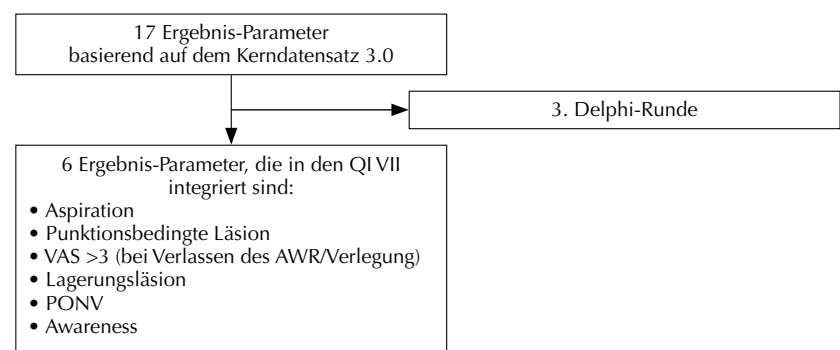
17 Ergebnis-Parameter
basierend auf dem Kerndatensatz 3.0

3. Delphi-Runde

6 Ergebnis-Parameter, die in den QI VII integriert sind:
• Aspiration
• Punktionsbedingte Läsion
• VAS >3 (bei Verlassen des AWR/Verlegung)
• Lagerungsläsion
• PONV
• Awareness